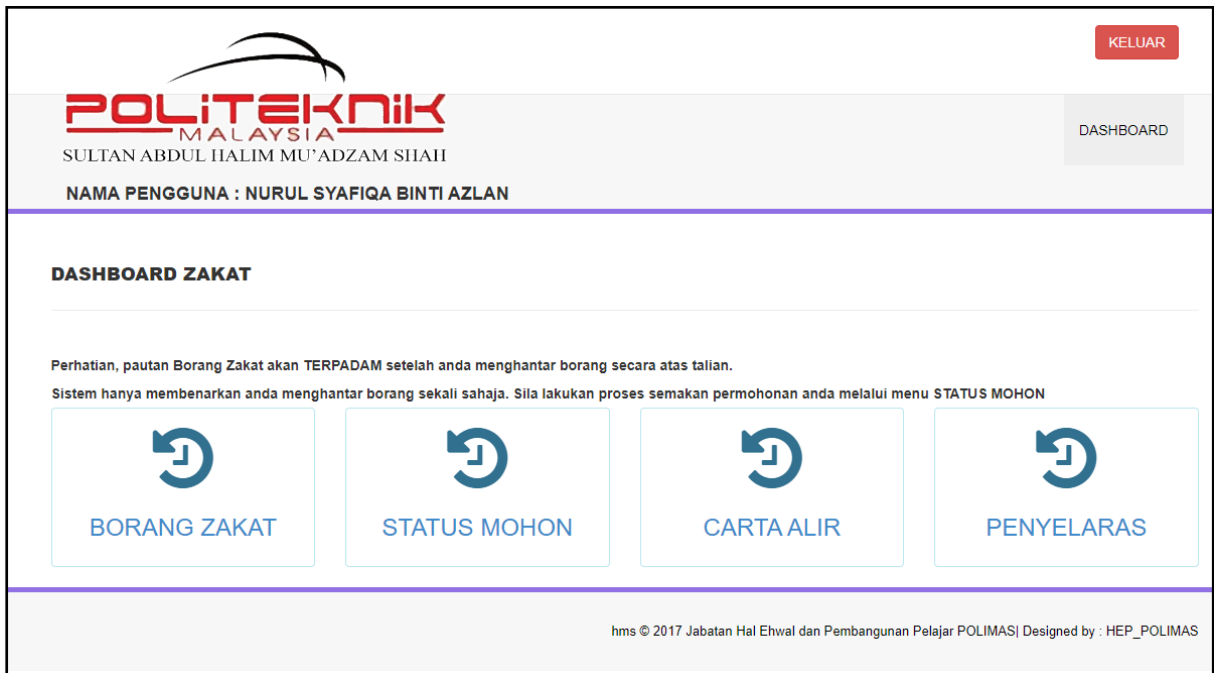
KELUAR

POLITEKNIK
MALAYSIA
SULTAN ABDUL HALIM MU'ADZAM SHAH

DASHBOARD

NAMA PENGGUNA : NURUL SYAFIQA BINTI AZLAN

DASHBOARD ZAKAT

Perhatian, pautan Borang Zakat akan TERPADAM setelah anda menghantar borang secara atas talian.

Sistem hanya membenarkan anda menghantar borang sekali sahaja. Sila lakukan proses semakan permohonan anda melalui menu STATUS MOHON

BORANG ZAKAT

STATUS MOHON

CARTA ALIR

PENYELARAS

hms © 2017 Jabatan Hal Ehwal dan Pembangunan Pelajar POLIMAS| Designed by : HEP_POLIMAS